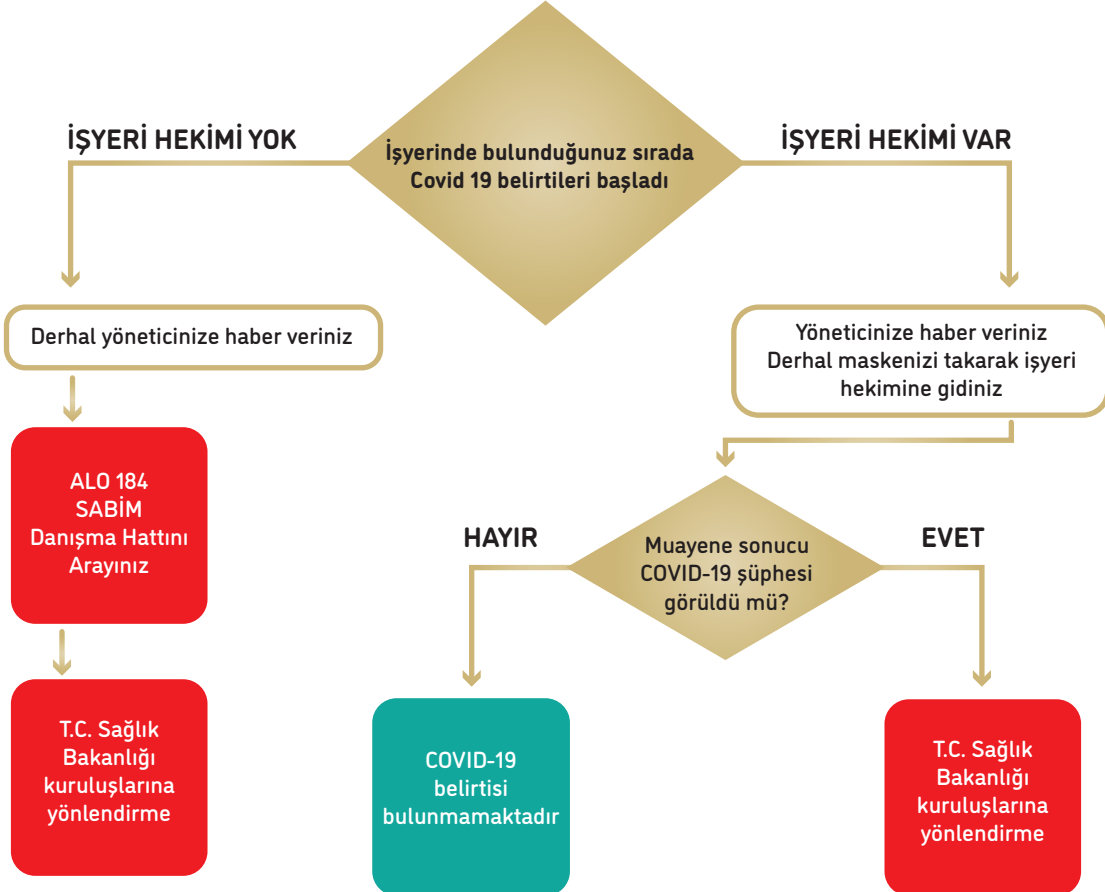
İşyerinde bulunduğunuz sırada Covid 19 belirtileri başladı

İŞYERİ HEKİMİ YOK

İŞYERİ HEKİMİ VAR

Derhal yöneticinize haber veriniz

ALO 184
SABİM
Danışma Hattını Arayınız

T.C. Sağlık Bakanlığı kuruluşlarına yönlendirme

Yöneticinize haber veriniz
Derhal maskenizi takarak işyeri hekimine gidiniz

HAYIR

Muayene sonucu COVID-19 şüphesi görüldü mü?

EVET

COVID-19 belirtisi bulunmamaktadır

T.C. Sağlık Bakanlığı kuruluşlarına yönlendirme